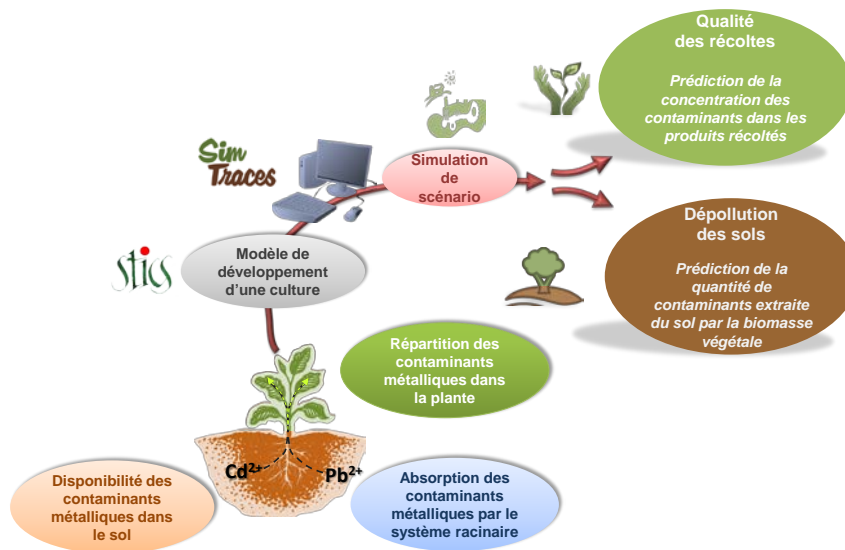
Qualité des récoltes

Prédiction de la concentration des contaminants dans les produits récoltés

Sim Traces

Simulation de scénario

Dépollution des sols

Prédiction de la quantité de contaminants extraite du sol par la biomasse végétale

stics

Modèle de développement d'une culture

Répartition des contaminants métalliques dans la plante

$Cd^{2+}$

$Pb^{2+}$

Disponibilité des contaminants métalliques dans le sol

Absorption des contaminants métalliques par le système racinaire